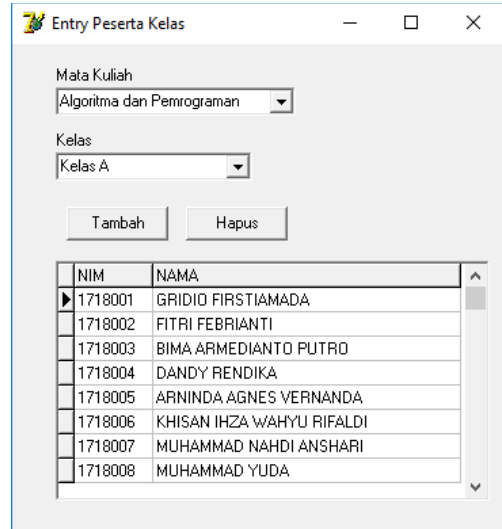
Entry Peserta Kelas

Mata Kuliah
Algoritma dan Pemrograman

Kelas
Kelas A

Tambah Hapus

| NIM | NAMA |
|---|---|
| 1718001 | GRIDIO FIRSTIAMADA |
| 1718002 | FITRI FEBRIANTI |
| 1718003 | BIMA ARMEDIANTO PUTRO |
| 1718004 | DANDY RENDIKA |
| 1718005 | ARNINDA AGNES VERNANDA |
| 1718006 | KHISAN IHZA WAHYU RIFALDI |
| 1718007 | MUHAMMAD NAHDI ANSHARI |
| 1718008 | MUHAMMAD YUDA |